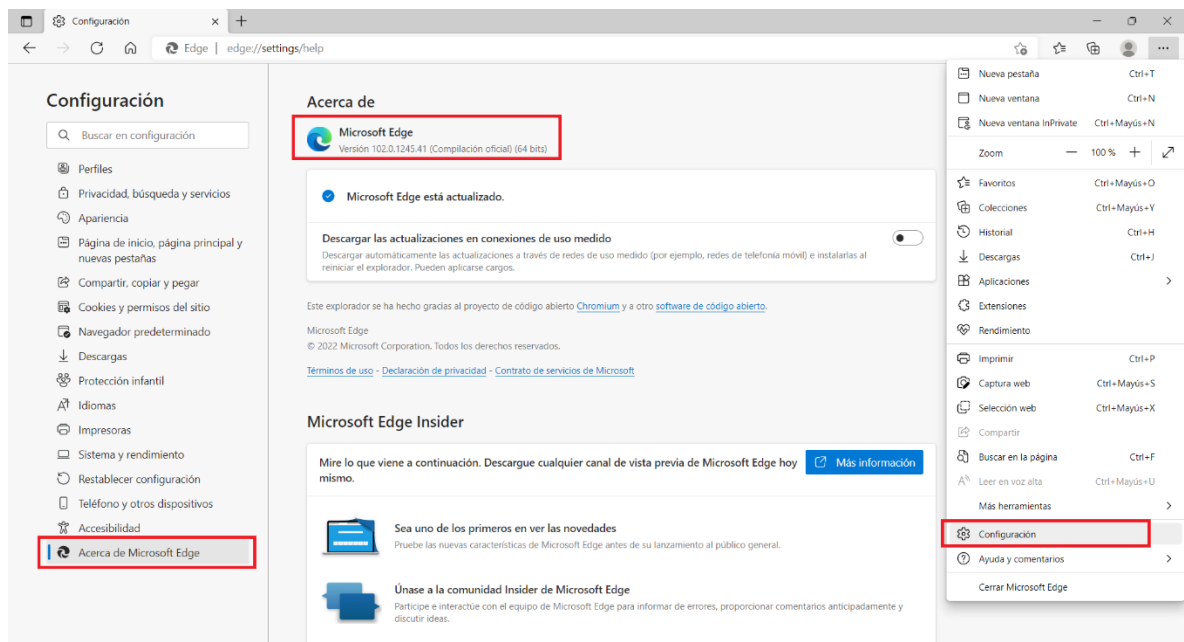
Configuración ×  +

Edge | edge://settings/help

Configuración

Buscar en configuración

Perfiles
Privacidad, búsqueda y servicios
Apariencia
Página de inicio, página principal y nuevas pestañas
Compartir, copiar y pegar
Cookies y permisos del sitio
Navegador predeterminado
Descargas
Protección infantil
Idiomas
Impresoras
Sistema y rendimiento
Restablecer configuración
Teléfono y otros dispositivos
Accesibilidad
Acerca de Microsoft Edge

Acerca de

Microsoft Edge
Versión 102.0.1245.41 (Compilación oficial) (64 bits)

Microsoft Edge está actualizado.

Descargar las actualizaciones en conexiones de uso medido
Descargar automáticamente las actualizaciones a través de redes de uso medido (por ejemplo, redes de telefonía móvil) e instalarlas al reiniciar el explorador. Pueden aplicarse cargos.

Este explorador se ha hecho gracias al proyecto de código abierto Chromium y a otro software de código abierto.

Microsoft Edge
© 2022 Microsoft Corporation. Todos los derechos reservados.

Términos de uso - Declaración de privacidad - Contrato de servicios de Microsoft

Microsoft Edge Insider

Mire lo que viene a continuación. Descargue cualquier canal de vista previa de Microsoft Edge hoy mismo.

Más información

Sea uno de los primeros en ver las novedades
Pruebe las nuevas características de Microsoft Edge antes de su lanzamiento al público general.

Únase a la comunidad Insider de Microsoft Edge
Participe e interactúe con el equipo de Microsoft Edge para informar de errores, proporcionar comentarios anticipadamente y discutir ideas.

Nueva pestaña Ctrl+T
Nueva ventana Ctrl+N
Nueva ventana InPrivate Ctrl+Mayús+N
Zoom — 100 % +
Favoritos Ctrl+Mayús+O
Colecciones Ctrl+Mayús+Y
Historial Ctrl+H
Descargas Ctrl+J
Aplicaciones
Extensiones
Rendimiento
Imprimir Ctrl+P
Captura web Ctrl+Mayús+S
Selección web Ctrl+Mayús+X
Compartir
Buscar en la página Ctrl+F
Leer en voz alta Ctrl+Mayús+U
Más herramientas
Configuración
Ayuda y comentarios
Cerrar Microsoft Edge